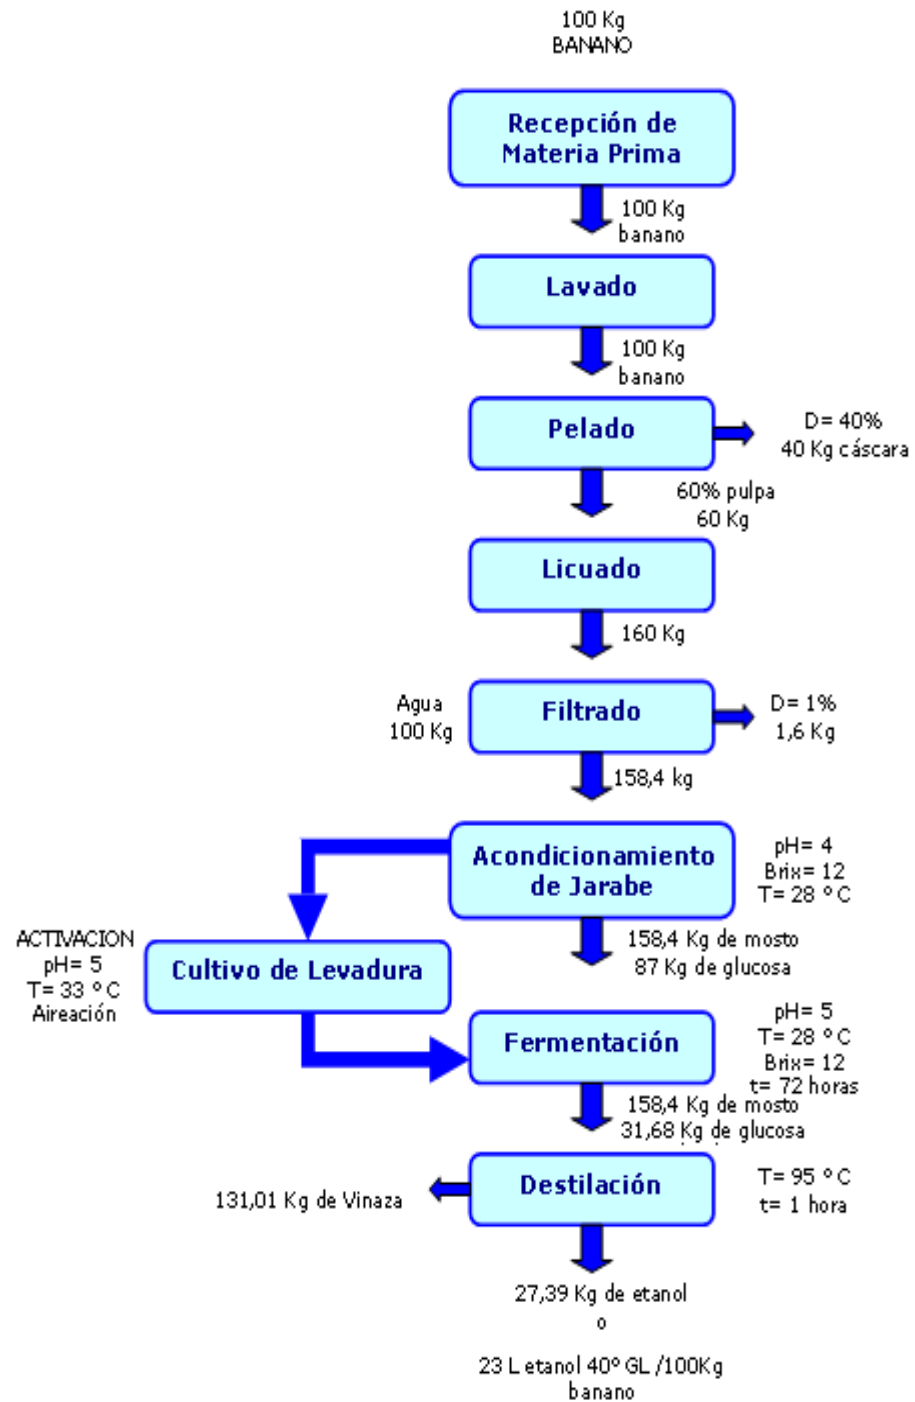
100 Kg
BANANO

Recepción de Materia Prima

100 Kg
banano

Lavado

100 Kg
banano

Pelado

D= 40%
40 Kg cáscara

60% pulpa
60 Kg

Licuado

160 Kg

Agua
100 Kg

Filtrado

D= 1%
1,6 Kg

158,4 kg

Acondicionamiento de Jarabe

pH= 4
Brix= 12
T= 28 °C

ACTIVACION
pH= 5
T= 33 °C
Aireación

Cultivo de Levadura

158,4 Kg de mosto
87 Kg de glucosa

Fermentación

pH= 5
T= 28 °C
Brix= 12
t= 72 horas

158,4 Kg de mosto
31,68 Kg de glucosa

131,01 Kg de Vinaza

Destilación

T= 95 °C
t= 1 hora

27,39 Kg de etanol
o
23 L etanol 40° GL /100Kg banano